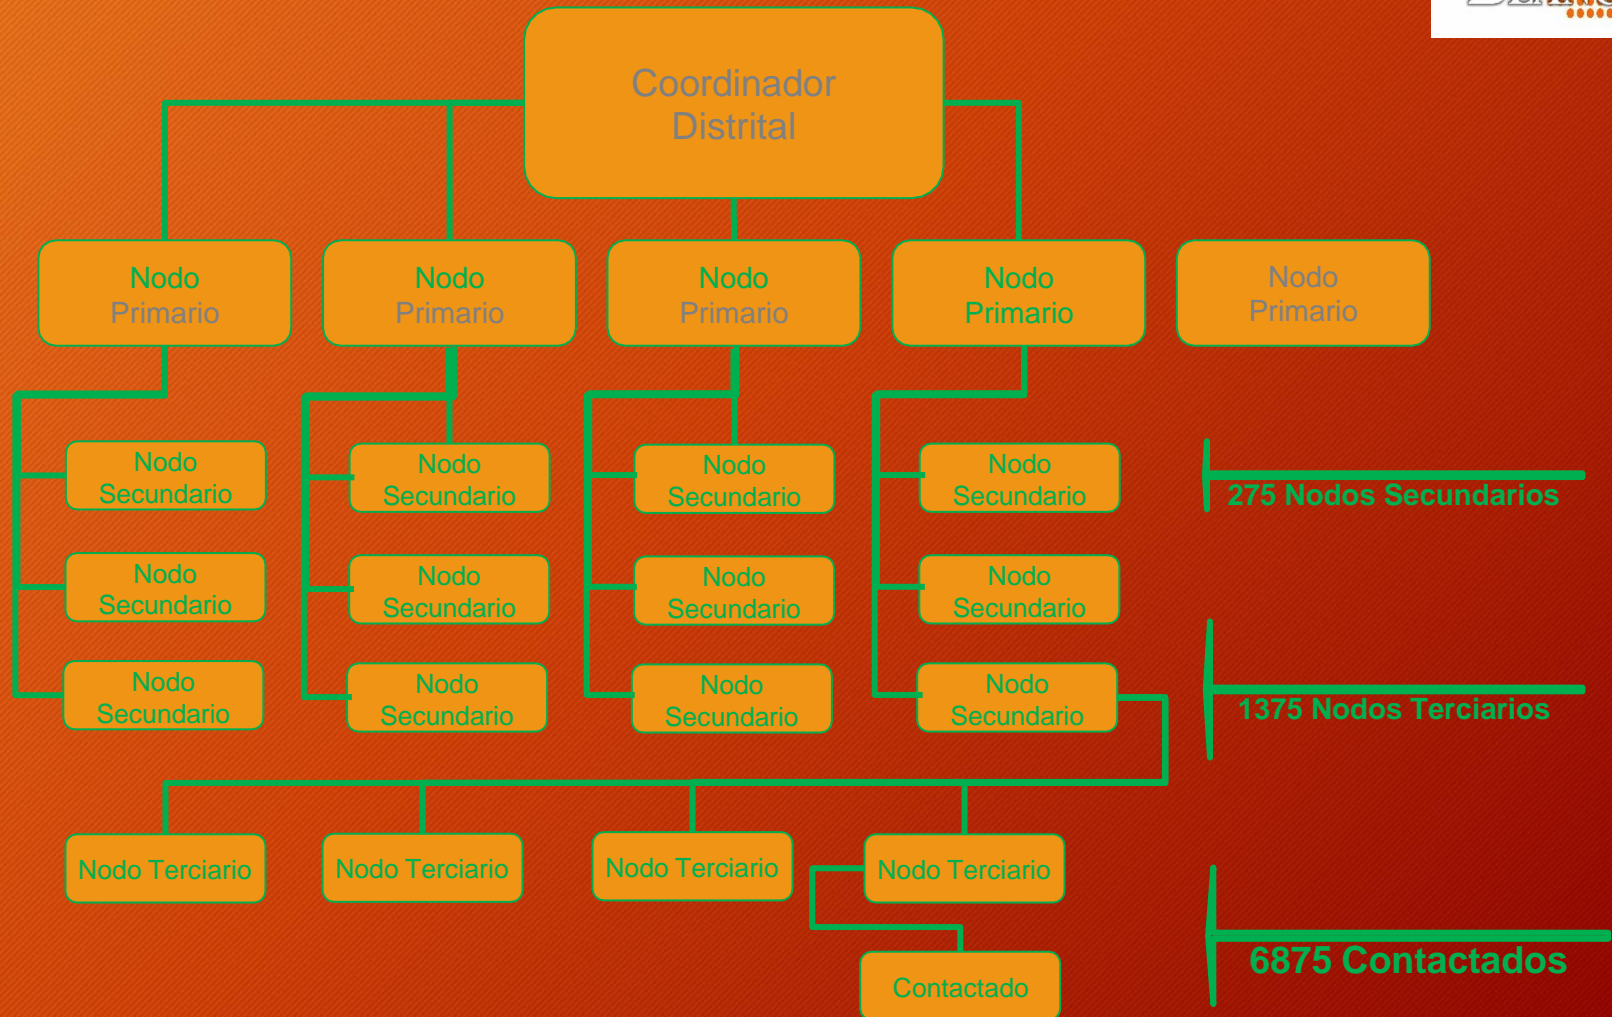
Coordinador Distrital

Nodo Primario

Nodo Primario

Nodo Primario

Nodo Primario

Nodo Primario

Nodo Secundario

Nodo Secundario

Nodo Secundario

Nodo Secundario

Nodo Secundario

Nodo Secundario

Nodo Secundario

Nodo Secundario

Nodo Secundario

Nodo Secundario

Nodo Secundario

Nodo Secundario

275 Nodos Secundarios

1375 Nodos Terciarios

Nodo Terciario

Nodo Terciario

Nodo Terciario

Nodo Terciario

Contactado

6875 Contactados